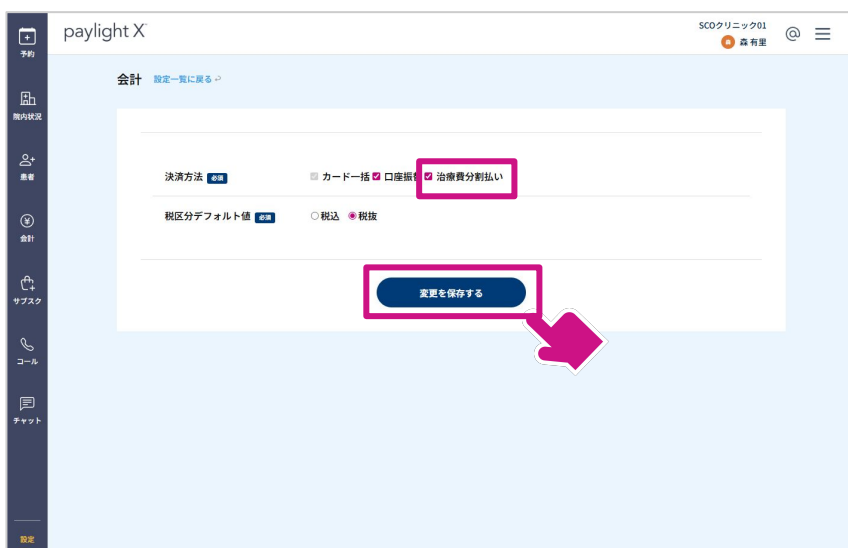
予約

院内状況

患者

会計

サブスク

コール

チャット

設定

paylight X

SCOクリニック01
森 有里

会計 設定一覧に戻る

決済方法 必須 カード一括 口座振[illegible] 治療費分割払い

税区分デフォルト値 必須 ○税込 ◉税抜

変更を保存する